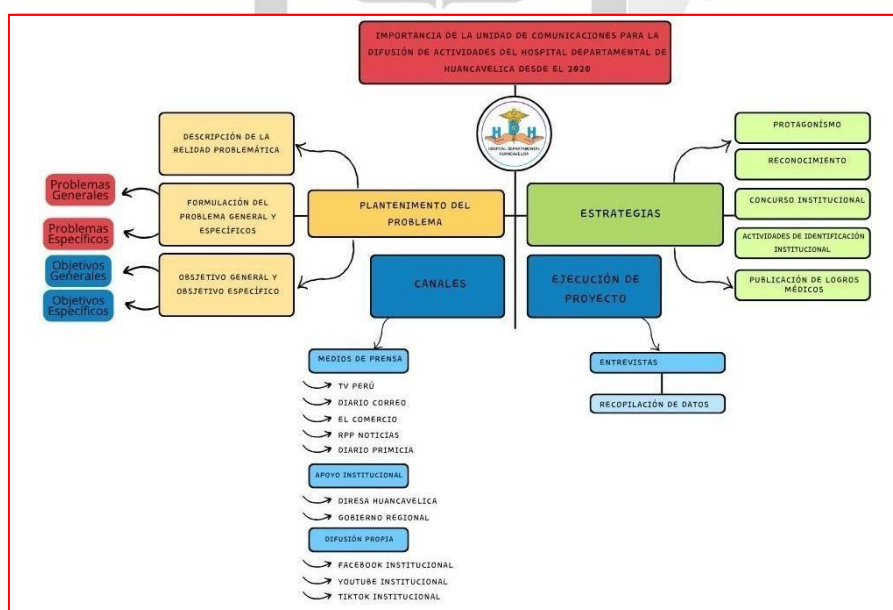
IMPORTANCIA DE LA UNIDAD DE COMUNICACIONES PARA LA DIFUSIÓN DE ACTIVIDADES DEL HOSPITAL DEPARTAMENTAL DE HUANCAVELICA DESDE EL 2020

HOSPITAL DEPARTAMENTAL HUANCAVELICA

DESCRIPCIÓN DE LA RELIDAD PROBLEMÁTICA

FORMULACIÓN DEL PROBLEMA GENERAL Y ESPECÍFICOS

OBJETIVO GENERAL Y OBJETIVO ESPECÍFICO

Problemas Generales

Problemas Específicos

Objetivos Generales

Objetivos Específicos

PLANTENIMIENTO DEL PROBLEMA

ESTRATEGIAS

PROTAGONISMO

RECONOCIMIENTO

CONCURSO INSTITUCIONAL

ACTIVIDADES DE IDENTIFICACIÓN INSTITUCIONAL

PUBLICACIÓN DE LOGROS MÉDICOS

CANALES

EJECUCIÓN DE PROYECTO

MEDIOS DE PRENSA

TV PERÚ

DIARIO CORREO

EL COMERCIO

RPP NOTICIAS

DIARIO PRIMICIA

APOYO INSTITUCIONAL

DIRESA HUANCAVELICA

GOBIERNO REGIONAL

DIFUSIÓN PROPIA

FACEBOOK INSTITUCIONAL

YOUTUBE INSTITUCIONAL

TIKTOK INSTITUCIONAL

ENTREVISTAS

RECOPILACIÓN DE DATOS